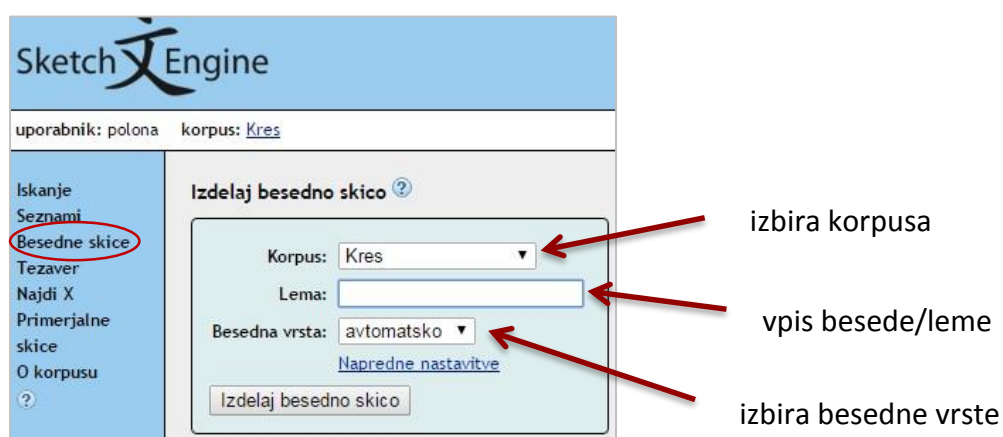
Sketch 文 Engine

uporabnik: polona korpus: Kres

Iskanje
Seznami
Besedne skice
Tezaver
Najdi X
Primerjalne skice
O korpusu
?

Izdelaj besedno skico ?

Korpus: Kres ▼
Lema:
Besedna vrsta: avtomatsko ▼
Napredne nastavitve
Izdelaj besedno skico

izbira korpusa

vpis besede/leme

izbira besedne vrste